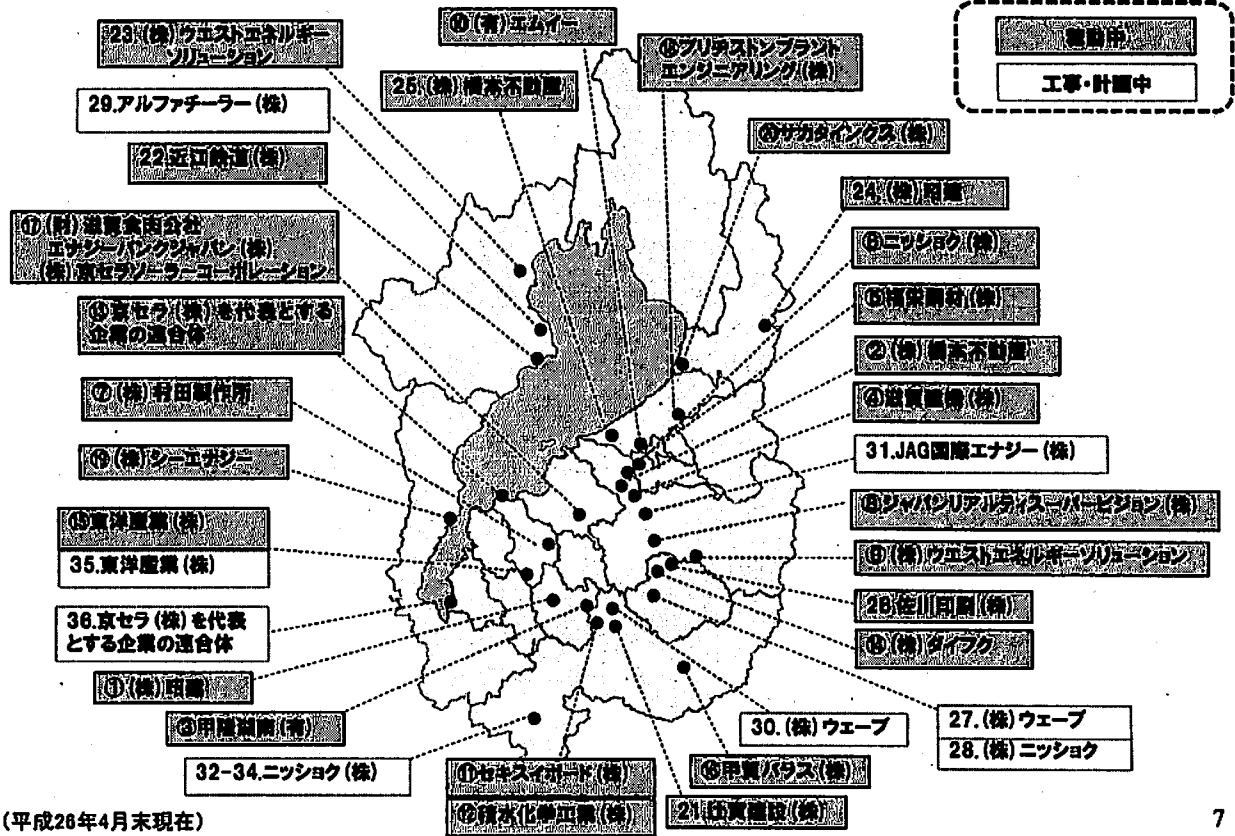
23.(株)ウエストエネルギーソリューション

⑩(有)エムイー

⑱ブリヂストンプラントエンジニアリング(株)

25.(株)橋本不動産

29.アルファチーラー(株)

⑳サカタインクス(株)

22.近江鉄道(株)

24.(株)明電

⑰(財)滋賀食肉公社 エナジーバンクジャパン(株) (株)京セラソーラーコーポレーション

⑥ニッショク(株)

⑬京セラ(株)を代表とする企業の連合体

⑤湖栄開発(株)

②(株)橋本不動産

⑦(株)村田製作所

④滋賀重機(株)

31.JAG国際エナジー(株)

⑲(株)シーエナジー

⑧ジャパンリアルライズスーパービジョン(株)

⑮東洋産業(株)

35.東洋産業(株)

⑨(株)ウエストエネルギーソリューション

36.京セラ(株)を代表とする企業の連合体

26.佐川印刷(株)

⑭(株)ダイフク

①(株)明電

③甲賀湖南(有)

30.(株)ウエーブ

27.(株)ウエーブ

28.(株)ニッショク

32-34.ニッショク(株)

⑪セキスイボード(株)

⑯甲賀バラス(株)

⑫積水化学工業(株)

21.近江建設(株)

稼動中

工事・計画中

(平成26年4月末現在)

7